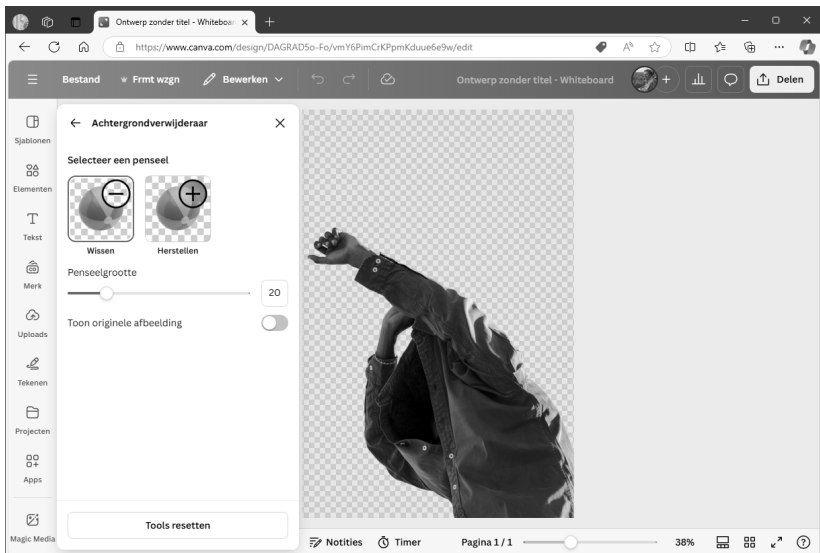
Ontwerp zonder titel - Whiteboa ×
+
https://www.canva.com/design/DAGRAD5o-Fo/vmY6PimCrKPpmKduue6e9w/edit
Bestand
Frmt wzgn
Bewerken
Ontwerp zonder titel - Whiteboard
Delen

Sjablonen
Elementen
Tekst
Merk
Uploads
Tekenen
Projecten
Apps
Magic Media

← Achtergrondverwijderaar ×

Selecteer een penseel

Wissen
Herstellen

Penseelgrootte
20

Toon originele afbeelding

Tools resetten

Notities
Timer
Pagina 1 / 1
38%
?